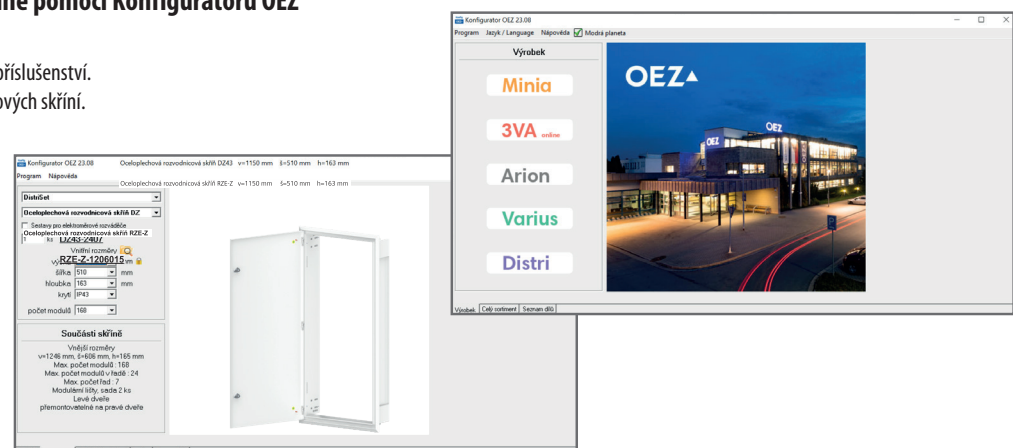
ní pomocí Konfigurátoru OEZ

příslušenství.
vých skříní.

Konfigurator OEZ 23.08
Program Jazyk / Language Nápověda Modrá planeta
Výrobek
Minia
3VA online
Arion
Varius
Distri
OEZ
Výrobek Celý sortiment Seznam dílů

Konfigurator OEZ 23.08 Oceloplechová rozvodnicová skříň DZ43 v=1150 mm š=510 mm h=163 mm
Program Nápověda
Oceloplechová rozvodnicová skříň RZE-Z v=1150 mm š=510 mm h=163 mm
DistriSet
Oceloplechová rozvodnicová skříň DZ
Sestavy pro elektroměrové rozváděče
Oceloplechová rozvodnicová skříň RZE-Z
1 ks DZ43-2407
Vnitřní rozměry
RZE-Z-1206015
šířka 510 mm
hloubka 163 mm
krytí IP43
počet modulů 168
Součásti skříně
Vnější rozměry
v=1246 mm, š=606 mm, h=165 mm
Max. počet modulů : 168
Max. počet modulů v řadě : 24
Max. počet řad : 7
Modulární lišty, sada 2 ks
Levé dveře
přemontovatelné na pravé dveře